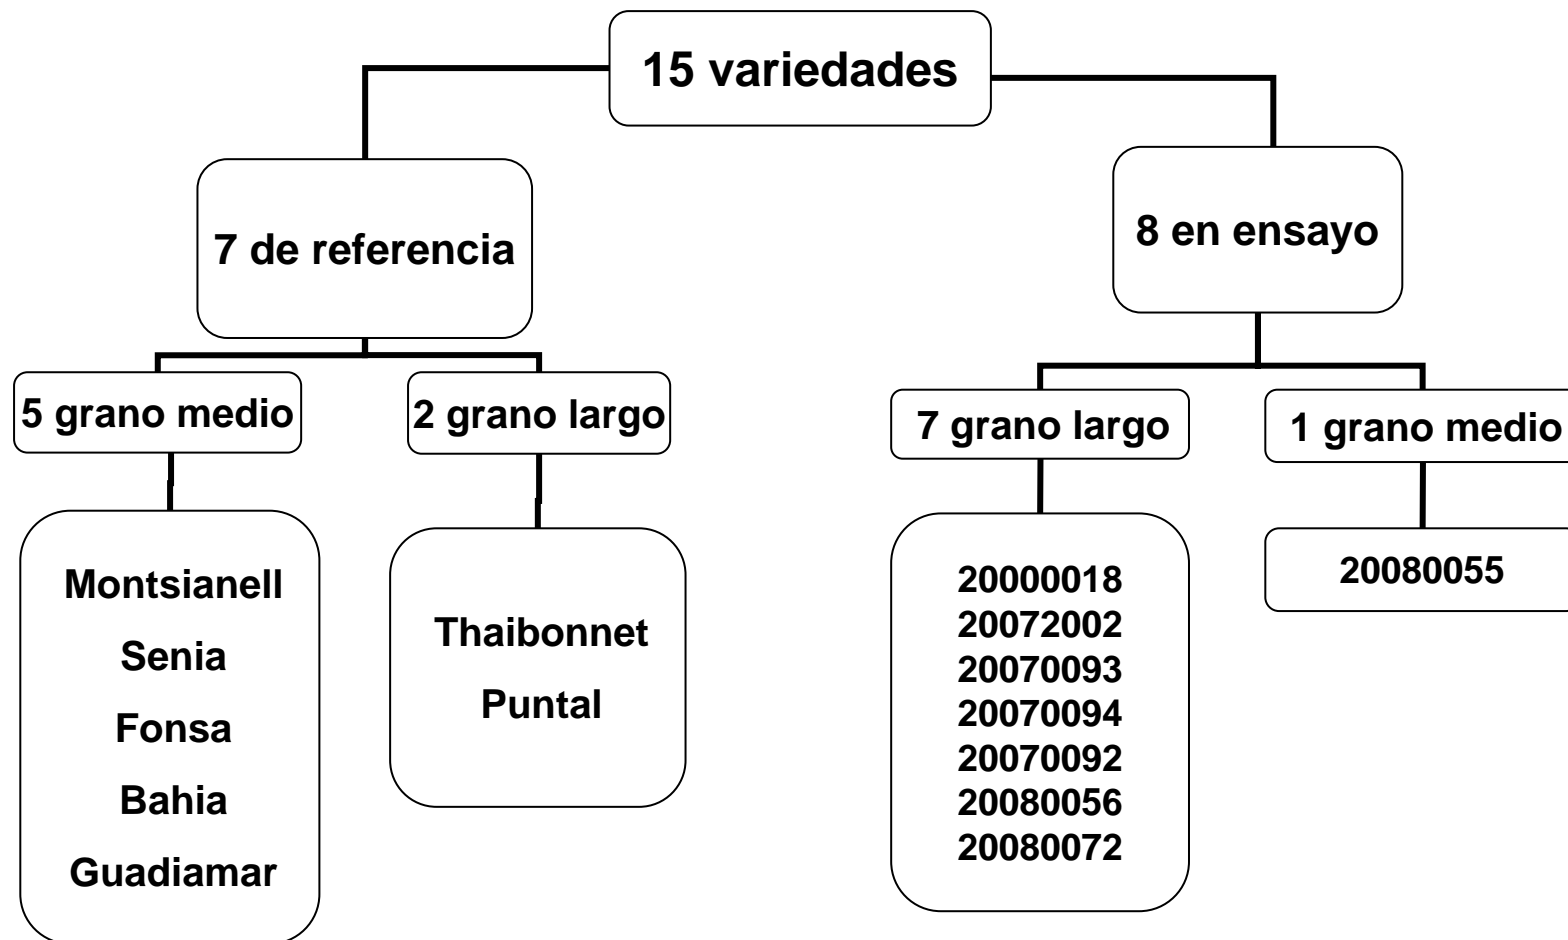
15 variedades

7 de referencia

8 en ensayo

5 grano medio

2 grano largo

7 grano largo

1 grano medio

Montsianell
Senia
Fonsa
Bahia
Guadiamar

Thaibonnet
Puntal

20000018
20072002
20070093
20070094
20070092
20080056
20080072

20080055